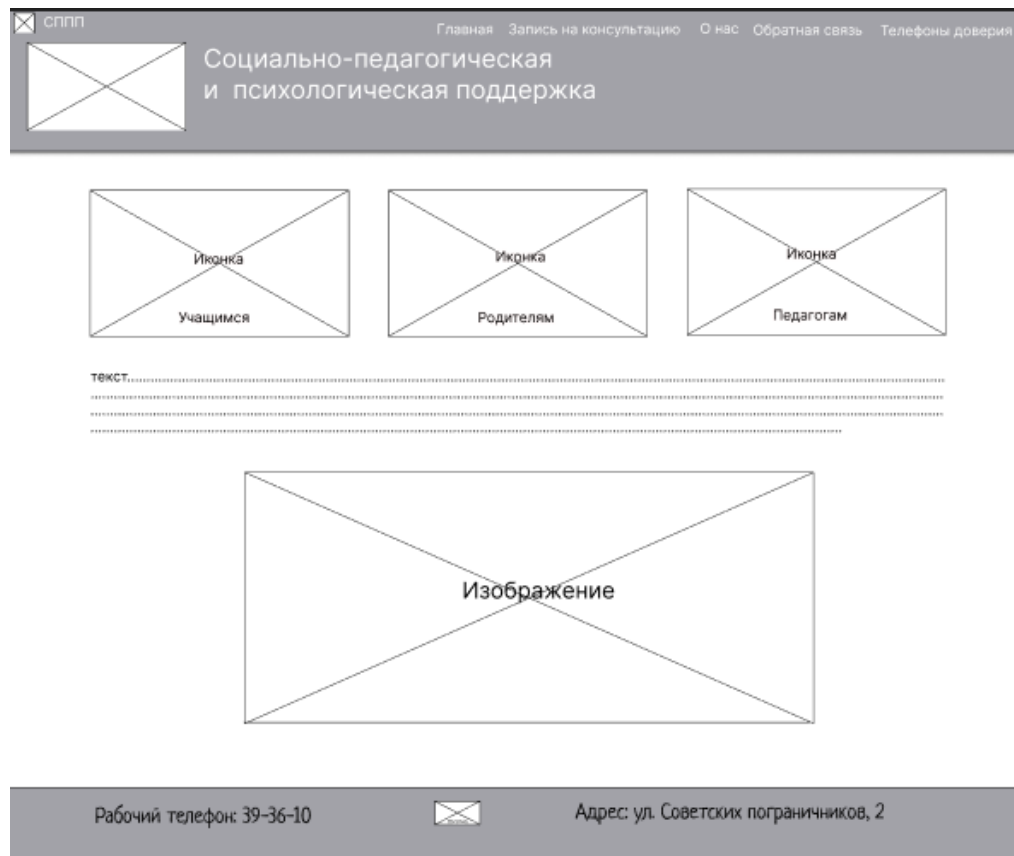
сппп

Главная Запись на консультацию О нас Обратная связь Телефоны доверия

Социально-педагогическая и психологическая поддержка

Иконка
Учащимся

Иконка
Родителям

Иконка
Педагогам

текст.....................................................................................................................................................................................................................................................................................................................................................................................................................................................................................................................................................................................................................................................

Изображение

Рабочий телефон: 39-36-10

Адрес: ул. Советских пограничников, 2